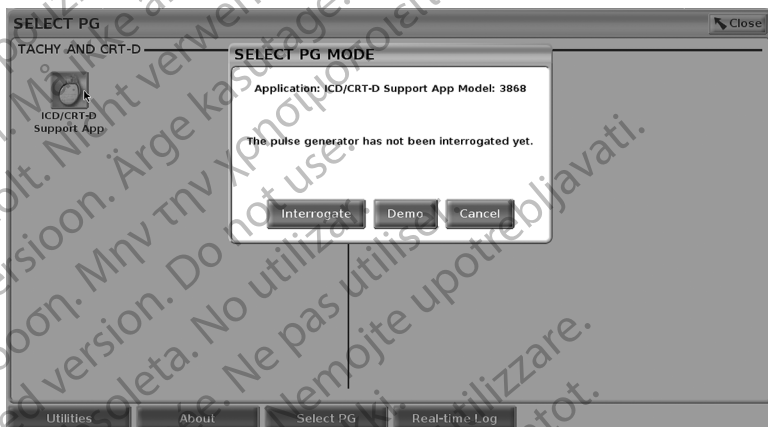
SELECT PG

Close

TACHY AND CRT-D

ICD/CRT-D Support App

SELECT PG MODE

Application: ICD/CRT-D Support App Model: 3868

The pulse generator has not been interrogated yet.

Interrogate

Demo

Cancel

Utilities

About

Select PG

Real-time Log

Må ikke anvendes. Nicht verwenden. Ärge kasutage. Μην τη χρησιμοποιείτε. Do not use. No utilizar. Ne pas utiliser. Nemojte upotrebljavati. Non utilizzare. Version. Obsoleta. Sioon. Jon.